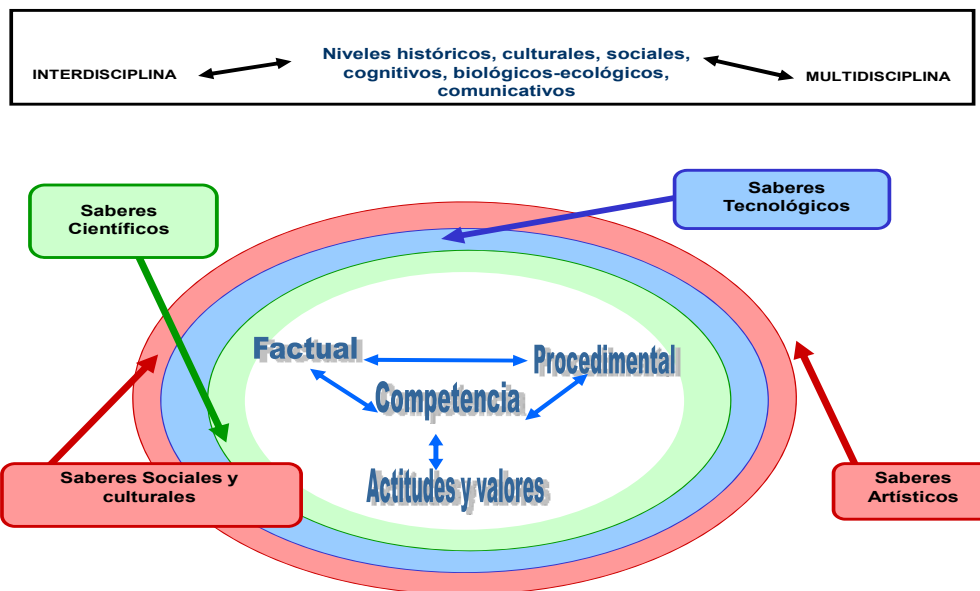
INTERDISCIPLINA

Niveles históricos, culturales, sociales, cognitivos, biológicos-ecológicos, comunicativos

MULTIDISCIPLINA

Saberes Científicos

Saberes Tecnológicos

Factual

Procedimental

Competencia

Actitudes y valores

Saberes Sociales y culturales

Saberes Artísticos